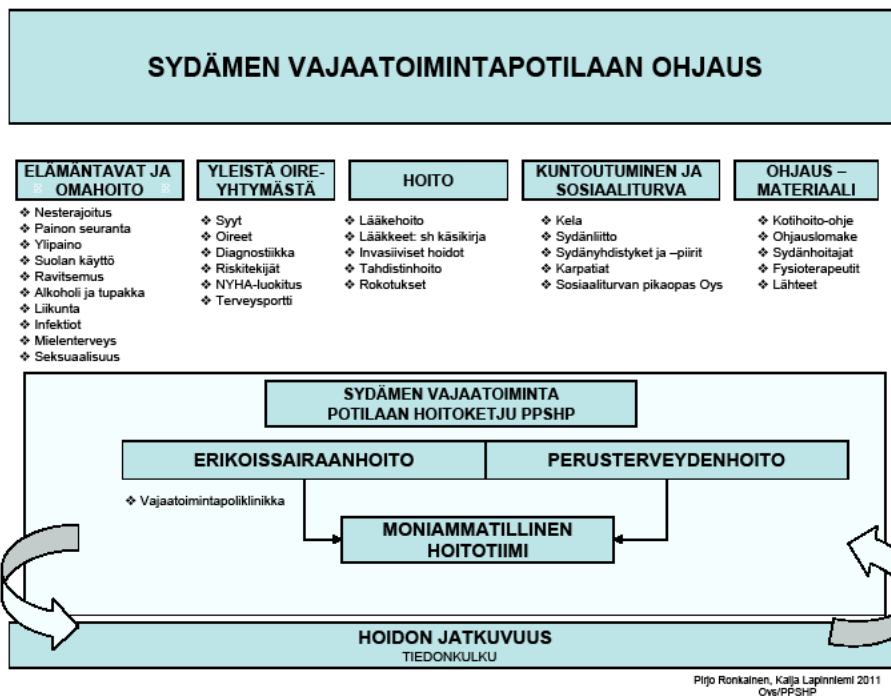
SYDÄMEN VAJAATOIMINTAPOTILAAN OHJAUS

ELÄMÄNTAVAT JA OMAHOITO

❖ Nesterajoitus
❖ Painon seuranta
❖ Ylipaino
❖ Suolan käyttö
❖ Ravitsemus
❖ Alkoholi ja tupakka
❖ Liikunta
❖ Infektiot
❖ Mielenterveys
❖ Seksuaalisuus

YLEISTÄ OIRE-YHTYMÄSTÄ

❖ Syyt
❖ Oireet
❖ Diagnostiikka
❖ Riskitekijät
❖ NYHA-luokitus
❖ Terveysportti

HOITO

❖ Lääkehoito
❖ Lääkkeet: sh käsikirja
❖ Invasiiviset hoidot
❖ Tahdistinhoito
❖ Rokotukset

KUNTOUTUMINEN JA SOSIAALITURVA

❖ Kela
❖ Sydänliitto
❖ Sydänyhdistykset ja –piirit
❖ Karpatiat
❖ Sosiaaliturvan pikaopas Oys

OHJAUS – MATERIAALI

❖ Kotihoito-ohje
❖ Ohjauslomake
❖ Sydänhoitajat
❖ Fysioterapeutit
❖ Lähteet

SYDÄMEN VAJAATOIMINTA POTILAAN HOITOKETJU PPSHP

ERIKOISSAIRAANHOITO

PERUSTERVEYDENHOITO

❖ Vajaatoimintapoliklinikka

MONIAMMATILLINEN HOITOTIIMI

HOIDON JATKUVUUS
TIEDONKULKU

Pirjo Ronkainen, Kaija Lapinniemi 2011
Oys/PPSHP